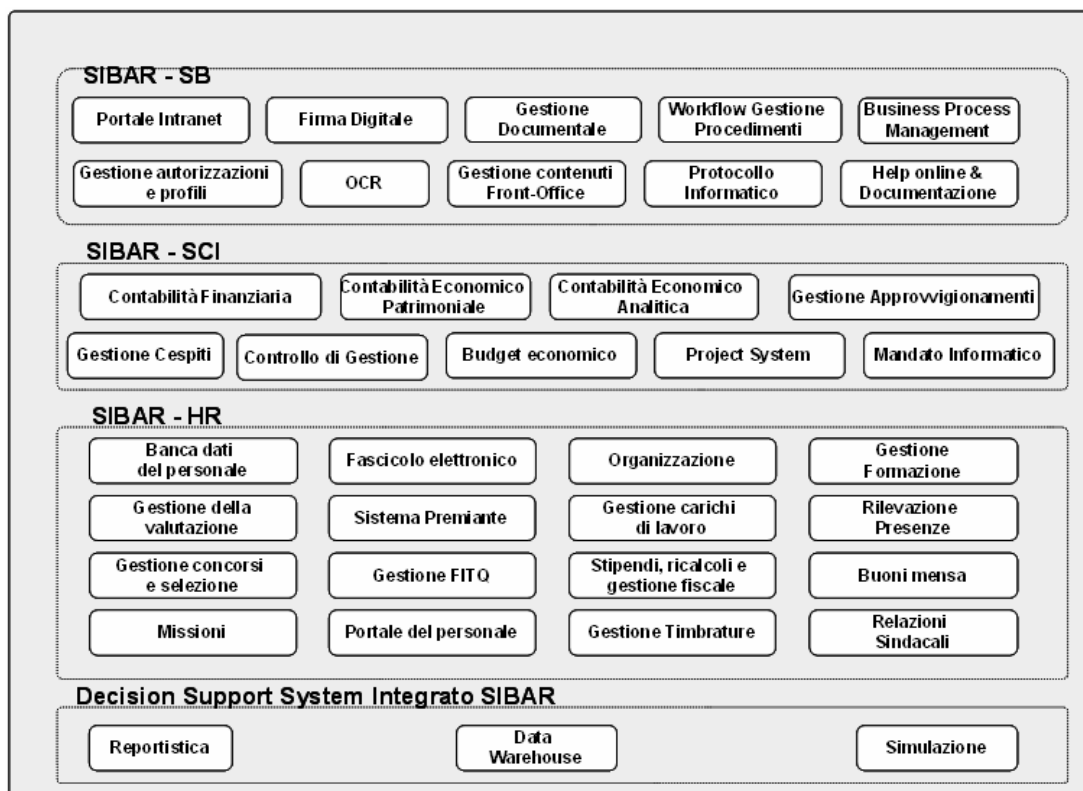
SIBAR - SB

Portale Intranet

Firma Digitale

Gestione Documentale

Workflow Gestione Procedimenti

Business Process Management

Gestione autorizzazioni e profili

OCR

Gestione contenuti Front-Office

Protocollo Informatico

Help online & Documentazione

SIBAR - SCI

Contabilità Finanziaria

Contabilità Economico Patrimoniale

Contabilità Economico Analitica

Gestione Approvvigionamenti

Gestione Cespiti

Controllo di Gestione

Budget economico

Project System

Mandato Informatico

SIBAR - HR

Banca dati del personale

Fascicolo elettronico

Organizzazione

Gestione Formazione

Gestione della valutazione

Sistema Premiante

Gestione carichi di lavoro

Rilevazione Presenze

Gestione concorsi e selezione

Gestione FITQ

Stipendi, ricalcoli e gestione fiscale

Buoni mensa

Missioni

Portale del personale

Gestione Timbrature

Relazioni Sindacali

Decision Support System Integrato SIBAR

Reportistica

Data Warehouse

Simulazione